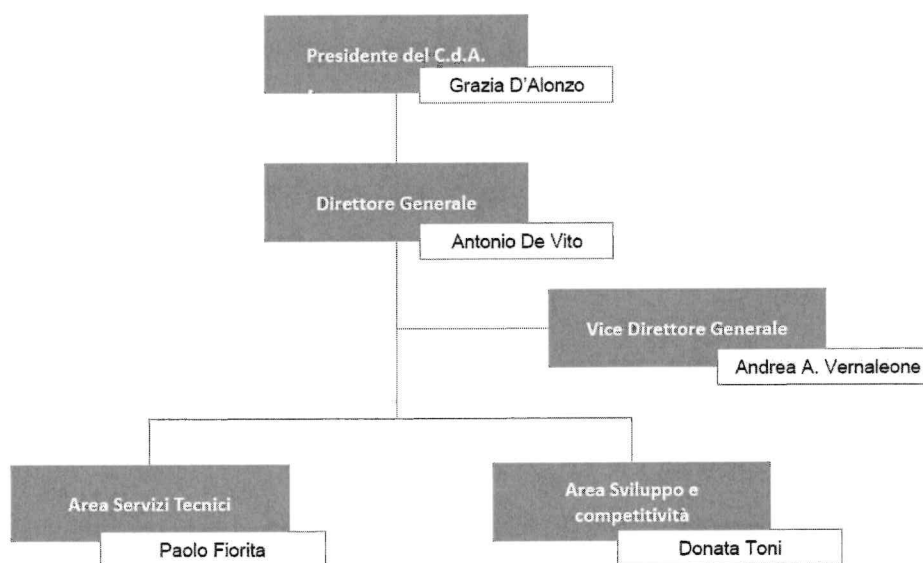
Presidente del C.d.A.

Grazia D'Alonzo

Direttore Generale

Antonio De Vito

Vice Direttore Generale

Andrea A. Vernaleone

Area Servizi Tecnici

Paolo Fiorita

Area Sviluppo e competitività

Donata Toni